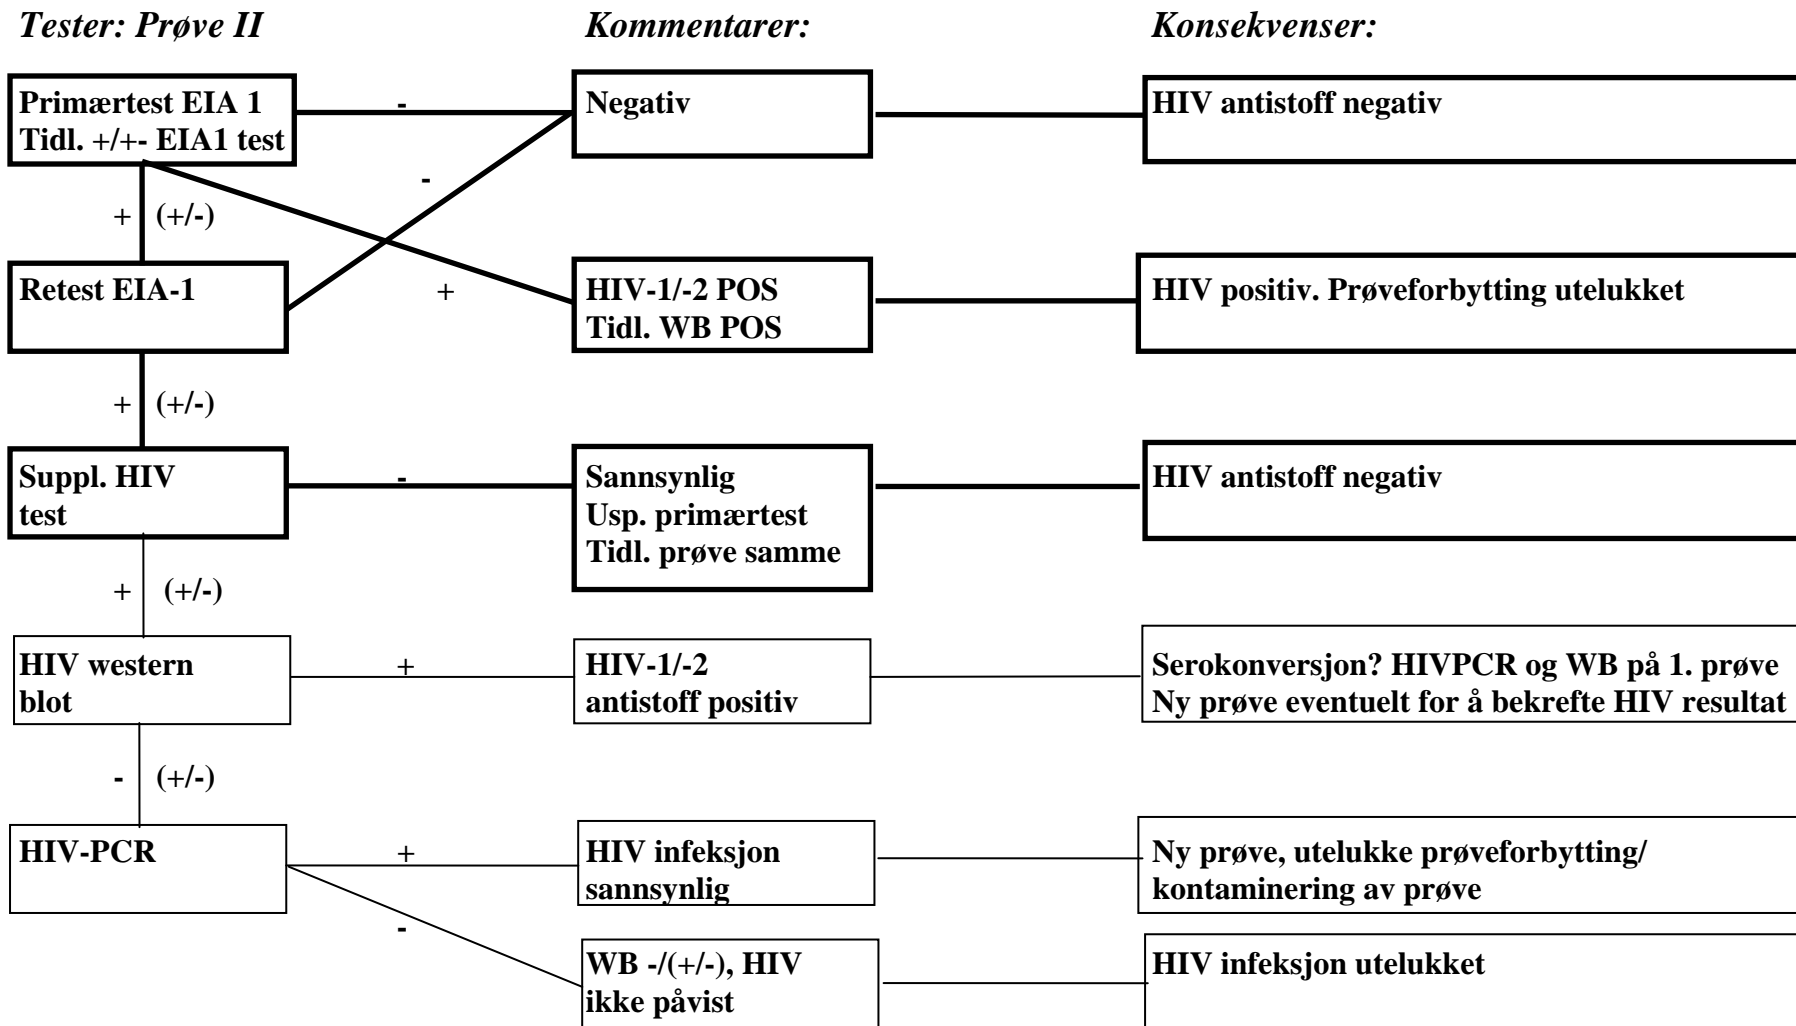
Tester: Prøve II

Kommentarer:

Konsekvenser:

Primærtest EIA 1
Tidl. +/+- EIA1 test

-

Negativ

HIV antistoff negativ

-

+ (+/-)

Retest EIA-1

+

HIV-1/-2 POS
Tidl. WB POS

HIV positiv. Prøveforbytting utelukket

+ (+/-)

Suppl. HIV test

-

Sannsynlig
Usp. primærtest
Tidl. prøve samme

HIV antistoff negativ

+ (+/-)

HIV western blot

+

HIV-1/-2 antistoff positiv

Serokonversjon? HIVPCR og WB på 1. prøve
Ny prøve eventuelt for å bekrefte HIV resultat

- (+/-)

HIV-PCR

+

HIV infeksjon sannsynlig

Ny prøve, utelukke prøveforbytting/ kontaminering av prøve

-

WB -/(+/-), HIV ikke påvist

HIV infeksjon utelukket